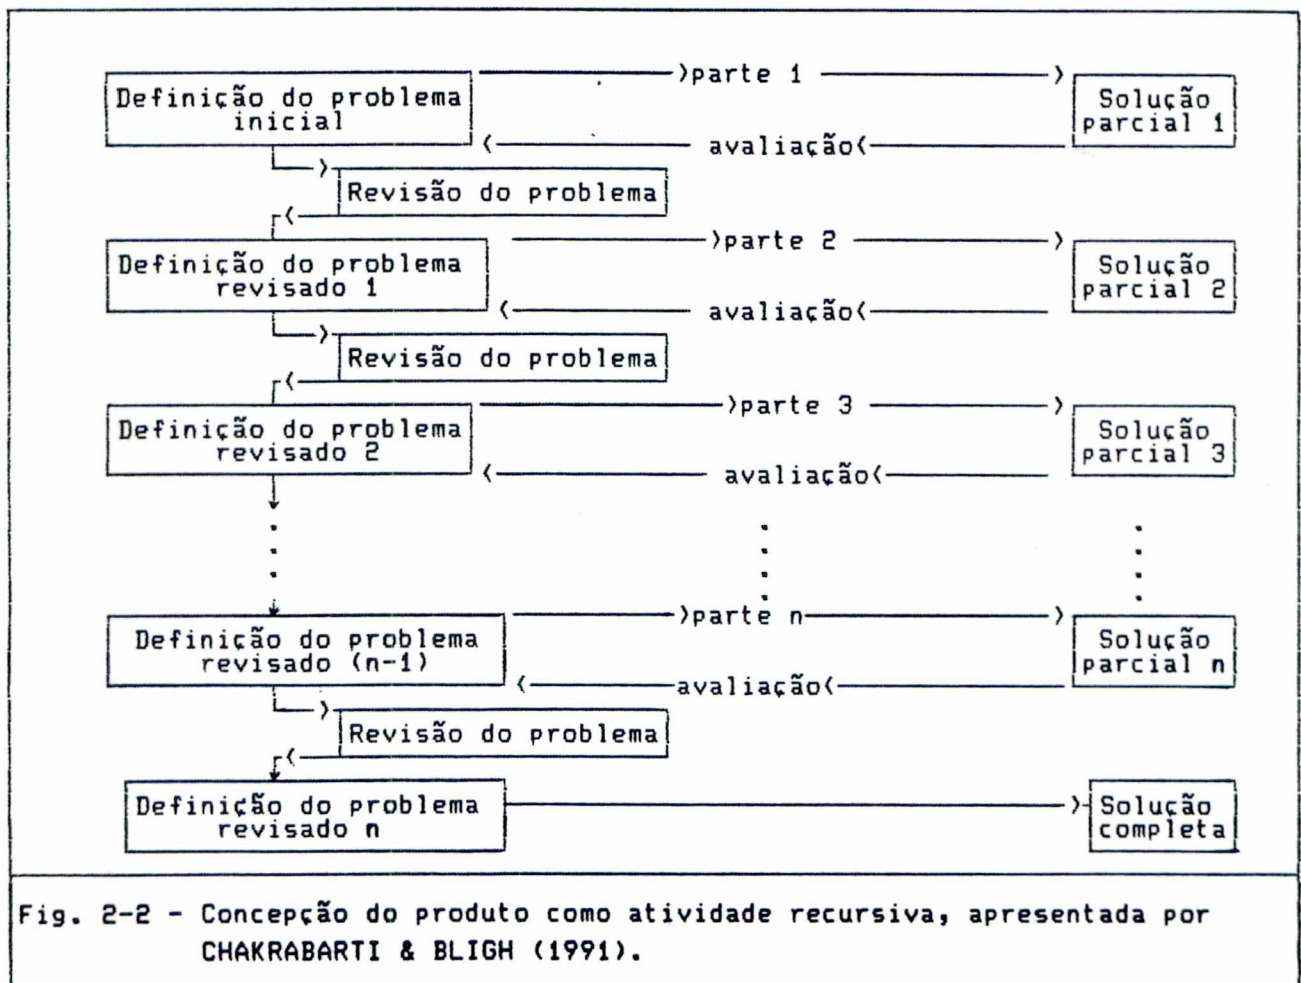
Definição do problema inicial

parte 1

Solução parcial 1

avaliação

Revisão do problema

Definição do problema revisado 1

parte 2

Solução parcial 2

avaliação

Revisão do problema

Definição do problema revisado 2

parte 3

Solução parcial 3

avaliação

Definição do problema revisado (n-1)

parte n

Solução parcial n

avaliação

Revisão do problema

Definição do problema revisado n

Solução completa

Fig. 2-2 - Concepção do produto como atividade recursiva, apresentada por CHAKRABARTI & BLIGH (1991).